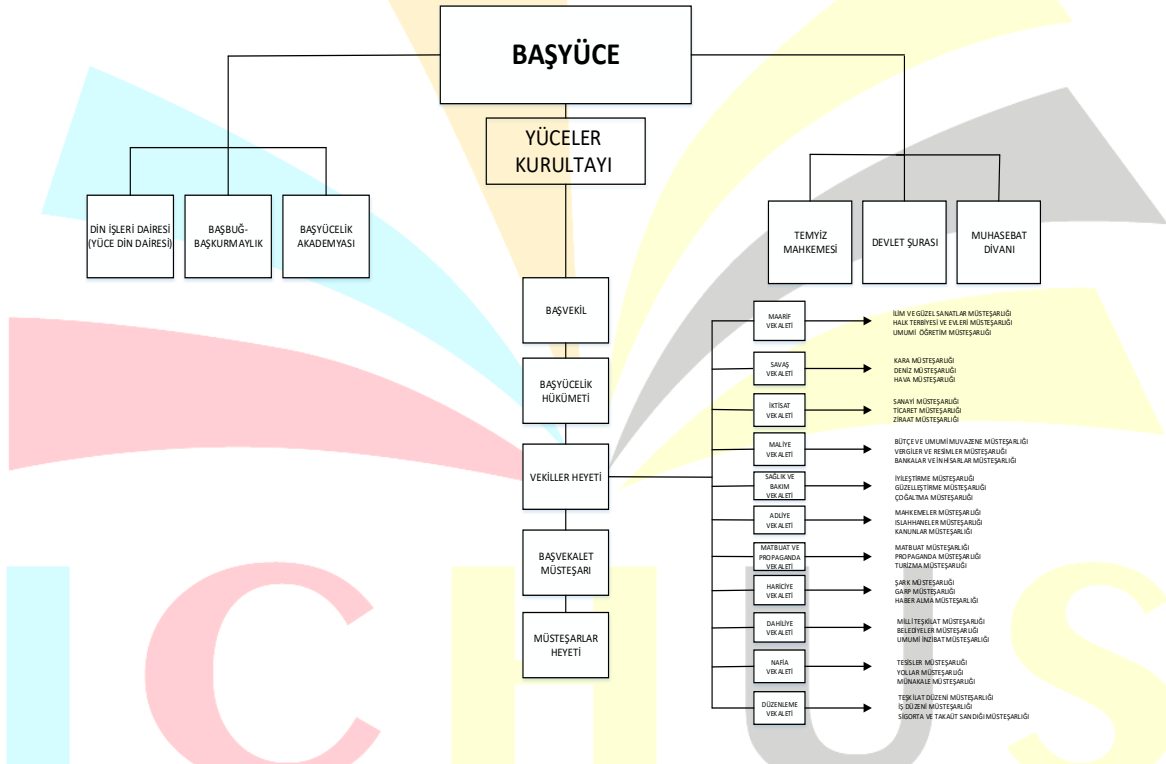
BAŞYÜCE

YÜCELER KURULTAYI

DİN İŞLERİ DAİRESİ (YÜCE DİN DAİRESİ)

BAŞBUĞ-BAŞKURMAYLIK

BAŞYÜCELİK AKADEMYASI

TEMYİZ MAHKEMESİ

DEVLET ŞURASI

MUHASEBAT DİVANI

BAŞVEKİL

BAŞYÜCELİK HÜKÜMETİ

VEKİLLER HEYETİ

BAŞVEKALET MÜSTEŞARI

MÜSTEŞARLAR HEYETİ

MAARİF VEKALETİ
İLİM VE GÜZEL SANATLAR MÜSTEŞARLIĞI
HALK TERBİYESİ VE EVLERİ MÜSTEŞARLIĞI
UMUMİ ÖĞRETİM MÜSTEŞARLIĞI

SAVAŞ VEKALETİ
KARA MÜSTEŞARLIĞI
DENİZ MÜSTEŞARLIĞI
HAVA MÜSTEŞARLIĞI

İKTİSAT VEKALETİ
SANAYİ MÜSTEŞARLIĞI
TİCARET MÜSTEŞARLIĞI
ZİRAAT MÜSTEŞARLIĞI

MALİYE VEKALETİ
BÜTÇE VE UMUMİ MUVAZENE MÜSTEŞARLIĞI
VERGİLER VE RESİMLER MÜSTEŞARLIĞI
BANKALAR VE İNHİSARLAR MÜSTEŞARLIĞI

SAĞLIK VE BAKIM VEKALETİ
İYİLEŞTİRME MÜSTEŞARLIĞI
GÜZELLEŞTİRME MÜSTEŞARLIĞI
ÇOĞALTMA MÜSTEŞARLIĞI

ADLİYE VEKALETİ
MAHKEMELER MÜSTEŞARLIĞI
ISLAHHANELER MÜSTEŞARLIĞI
KANUNLAR MÜSTEŞARLIĞI

MATBUAT VE PROPAGANDA VEKALETİ
MATBUAT MÜSTEŞARLIĞI
PROPAGANDA MÜSTEŞARLIĞI
TURİZMA MÜSTEŞARLIĞI

HARİCİYE VEKALETİ
ŞARK MÜSTEŞARLIĞI
GARP MÜSTEŞARLIĞI
HABER ALMA MÜSTEŞARLIĞI

DAHİLİYE VEKALETİ
MİLLİ TEŞKİLAT MÜSTEŞARLIĞI
BELEDİYELER MÜSTEŞARLIĞI
UMUMİ İNZİBAT MÜSTEŞARLIĞI

NAFİA VEKALETİ
TESİSLER MÜSTEŞARLIĞI
YOLLAR MÜSTEŞARLIĞI
MÜNAKALE MÜSTEŞARLIĞI

DÜZENLEME VEKALETİ
TEŞKİLAT DÜZENİ MÜSTEŞARLIĞI
İŞ DÜZENİ MÜSTEŞARLIĞI
SİGORTA VE TAKAÜT SANDIĞI MÜSTEŞARLIĞI

ICHUS